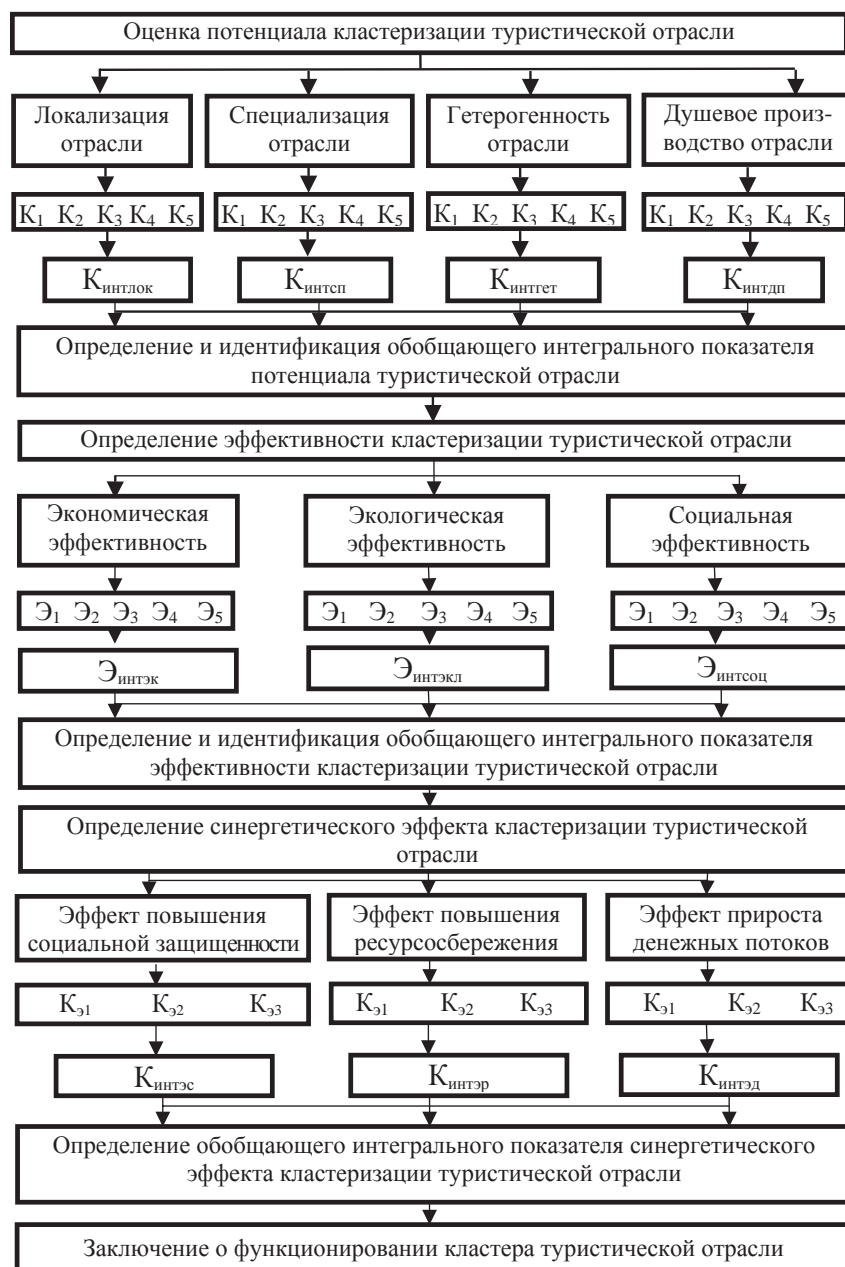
Оценка потенциала кластеризации туристической отрасли

Локализация отрасли

Специализация отрасли

Гетерогенность отрасли

Душевое производство отрасли

$К_1$ $К_2$ $К_3$ $К_4$ $К_5$

$К_1$ $К_2$ $К_3$ $К_4$ $К_5$

$К_1$ $К_2$ $К_3$ $К_4$ $К_5$

$К_1$ $К_2$ $К_3$ $К_4$ $К_5$

$К_{интлок}$

$К_{интсп}$

$К_{интгет}$

$К_{интдп}$

Определение и идентификация обобщающего интегрального показателя потенциала туристической отрасли

Определение эффективности кластеризации туристической отрасли

Экономическая эффективность

Экологическая эффективность

Социальная эффективность

$Э_1$ $Э_2$ $Э_3$ $Э_4$ $Э_5$

$Э_1$ $Э_2$ $Э_3$ $Э_4$ $Э_5$

$Э_1$ $Э_2$ $Э_3$ $Э_4$ $Э_5$

$Э_{интэк}$

$Э_{интэкл}$

$Э_{интсоц}$

Определение и идентификация обобщающего интегрального показателя эффективности кластеризации туристической отрасли

Определение синергетического эффекта кластеризации туристической отрасли

Эффект повышения социальной защищенности

Эффект повышения ресурсосбережения

Эффект прироста денежных потоков

$К_{э1}$ $К_{э2}$ $К_{э3}$

$К_{э1}$ $К_{э2}$ $К_{э3}$

$К_{э1}$ $К_{э2}$ $К_{э3}$

$К_{интэс}$

$К_{интэр}$

$К_{интэд}$

Определение обобщающего интегрального показателя синергетического эффекта кластеризации туристической отрасли

Заключение о функционировании кластера туристической отрасли